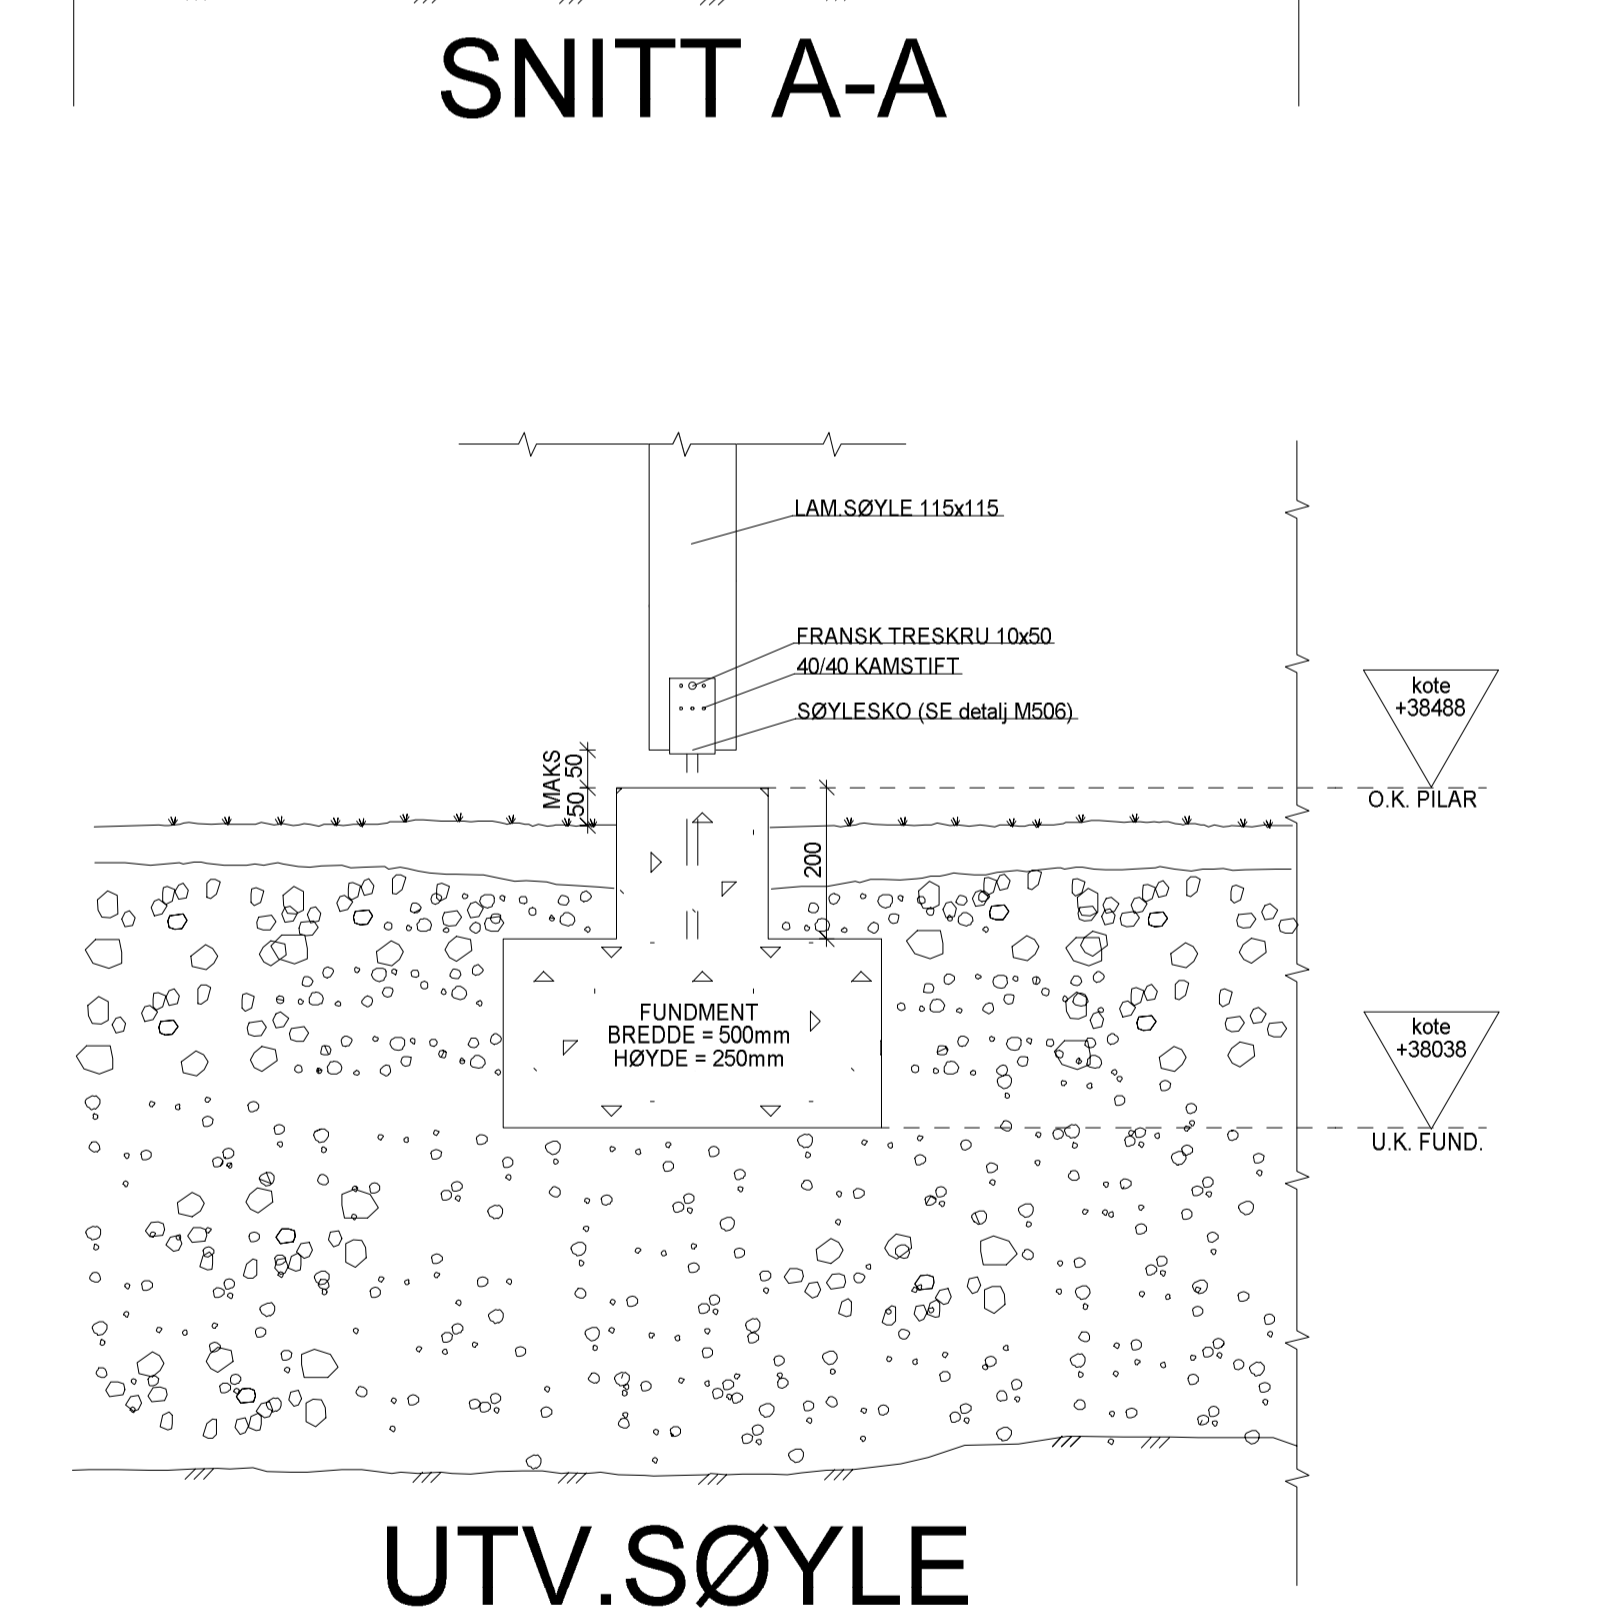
SNITT A-A

LAM.SØYLE 115x115

FRANSK TRESKRU 10x50
40/40 KAMSTIFT
SØYLESKO (SE detalj M506)

MAKS 50 50

200

kote +38488
O.K. PILAR

FUNDMENT
BREDDE = 500mm
HØYDE = 250mm

kote +38038
U.K. FUND.

UTV.SØYLE